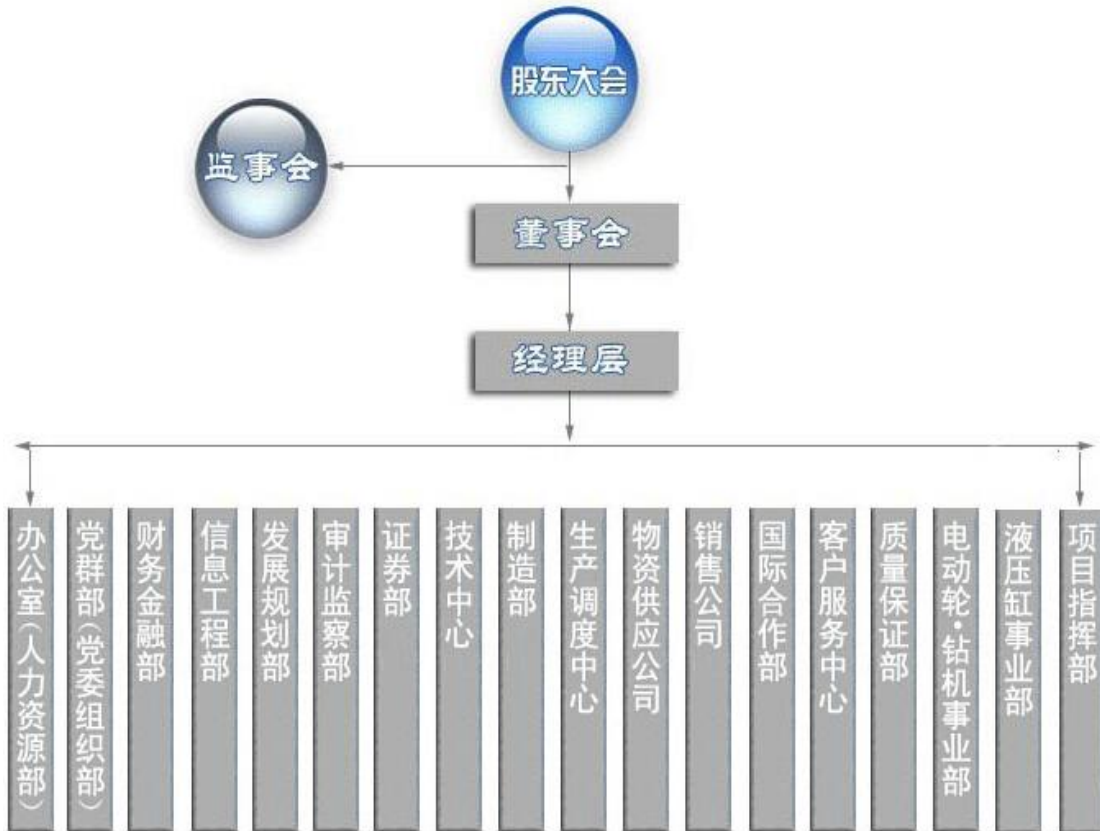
股东大会

监事会

董事会

经理层

办公室（人力资源部）

党群部（党委组织部）

财务金融部

信息工程部

发展规划部

审计监察部

证券部

技术中心

制造部

生产调度中心

物资供应公司

销售公司

国际合作部

客户服务中心

质量保证部

电动轮·钻机事业部

液压缸事业部

项目指挥部